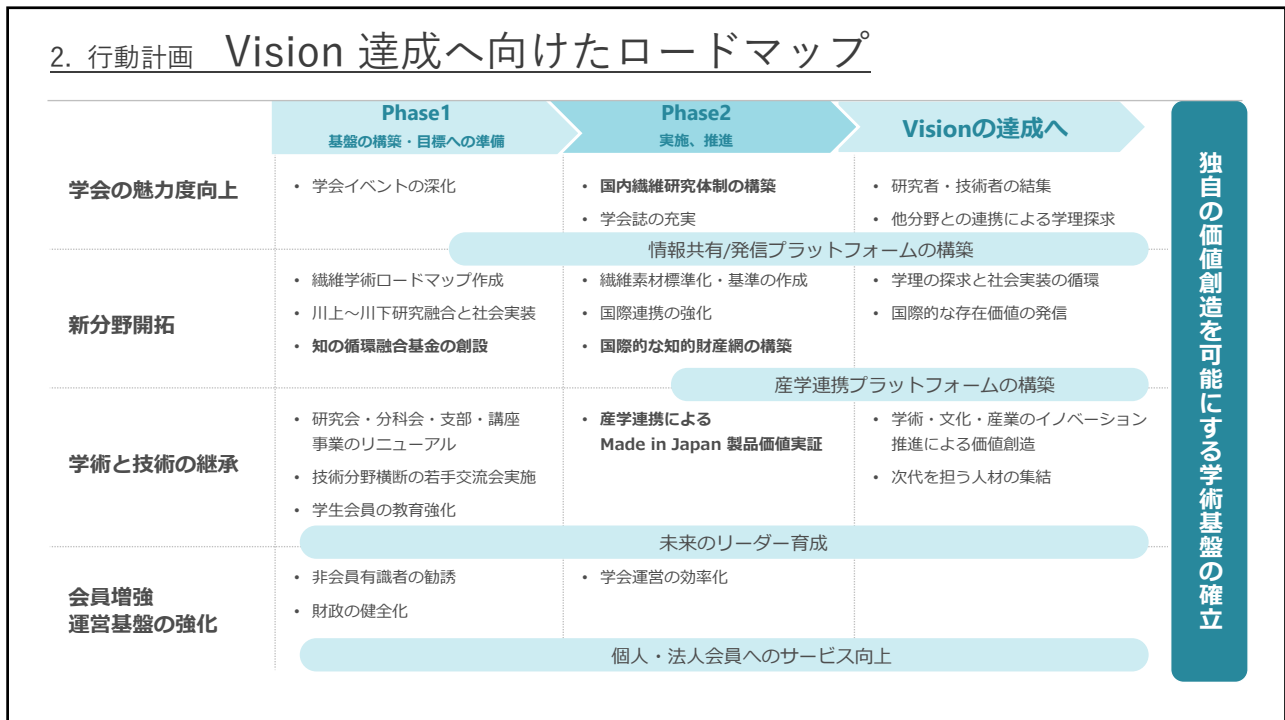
2. 行動計画　Vision 達成へ向けたロードマップ

| | Phase1 基盤の構築・目標への準備 | Phase2 実施、推進 | Visionの達成へ |
|---|---|---|---|
| 学会の魅力度向上 | ・学会イベントの深化 | ・国内繊維研究体制の構築<br>・学会誌の充実 | ・研究者・技術者の結集<br>・他分野との連携による学理探求 |
| | 情報共有/発信プラットフォームの構築 | | |
| 新分野開拓 | ・繊維学術ロードマップ作成<br>・川上～川下研究融合と社会実装<br>・知の循環融合基金の創設 | ・繊維素材標準化・基準の作成<br>・国際連携の強化<br>・国際的な知的財産網の構築 | ・学理の探求と社会実装の循環<br>・国際的な存在価値の発信 |
| | 産学連携プラットフォームの構築 | | |
| 学術と技術の継承 | ・研究会・分科会・支部・講座事業のリニューアル<br>・技術分野横断の若手交流会実施<br>・学生会員の教育強化 | ・産学連携による Made in Japan 製品価値実証 | ・学術・文化・産業のイノベーション推進による価値創造<br>・次代を担う人材の集結 |
| | 未来のリーダー育成 | | |
| 会員増強 運営基盤の強化 | ・非会員有識者の勧誘<br>・財政の健全化 | ・学会運営の効率化 | |
| | 個人・法人会員へのサービス向上 | | |

独自の価値創造を可能にする学術基盤の確立